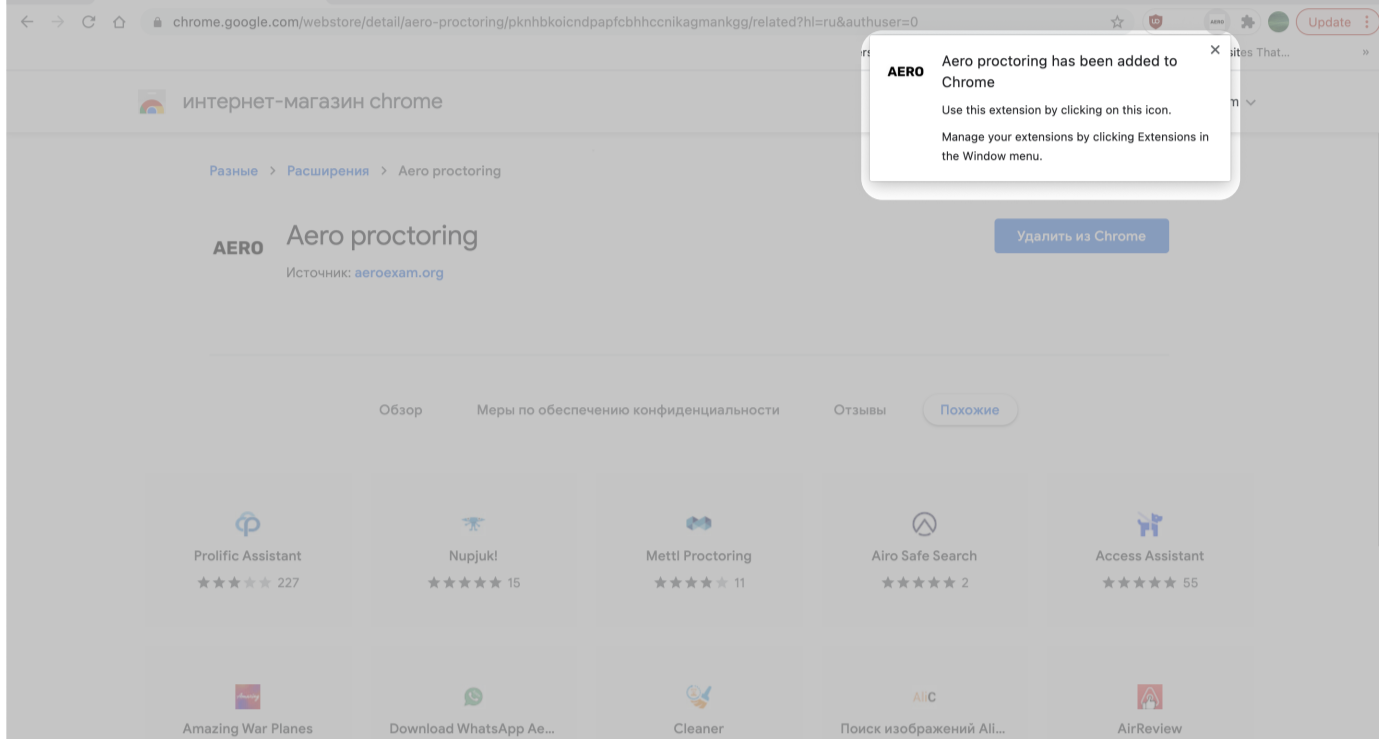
chrome.google.com/webstore/detail/aero-proctoring/pknhbkoicndpapfcbhhccnikagmankgg/related?hl=ru&authuser=0

Update

AERO Aero proctoring has been added to Chrome

Use this extension by clicking on this icon.

Manage your extensions by clicking Extensions in the Window menu.

интернет-магазин chrome

Разные > Расширения > Aero proctoring

AERO Aero proctoring

Источник: aeroexam.org

Удалить из Chrome

Обзор Меры по обеспечению конфиденциальности Отзывы Похожие

Prolific Assistant
227

Nupjuk!
15

Mettl Proctoring
11

Airo Safe Search
2

Access Assistant
55

Amazing War Planes

Download WhatsApp Ae...

Cleaner

AliC
Поиск изображений Ali...

AirReview